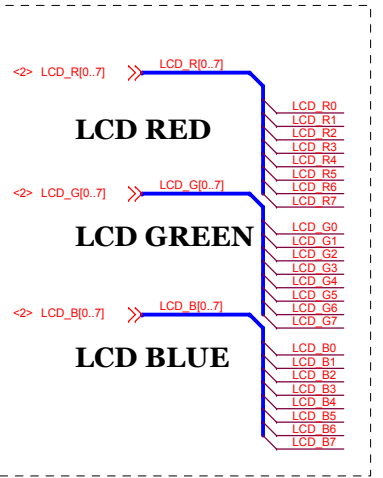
<2> LCD_R[0..7]
LCD_R[0..7]
LCD RED
LCD_R0
LCD_R1
LCD_R2
LCD_R3
LCD_R4
LCD_R5
LCD_R6
LCD_R7

<2> LCD_G[0..7]
LCD_G[0..7]
LCD GREEN
LCD_G0
LCD_G1
LCD_G2
LCD_G3
LCD_G4
LCD_G5
LCD_G6
LCD_G7

<2> LCD_B[0..7]
LCD_B[0..7]
LCD BLUE
LCD_B0
LCD_B1
LCD_B2
LCD_B3
LCD_B4
LCD_B5
LCD_B6
LCD_B7